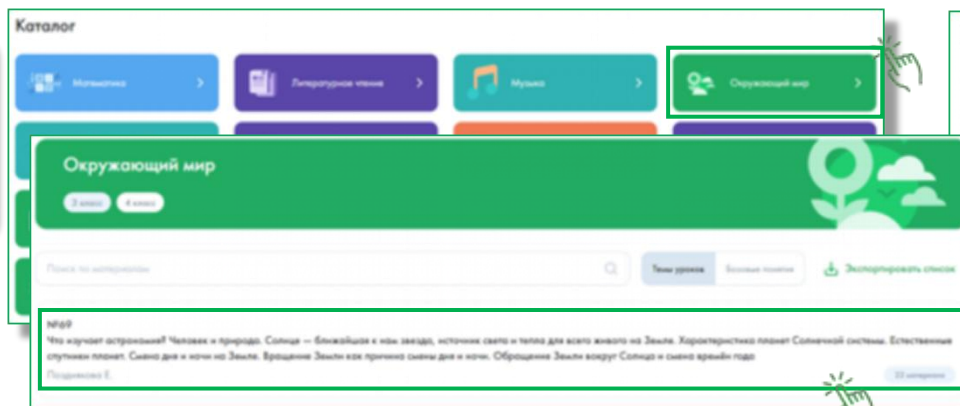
Каталог

Математика

Литературное чтение

Музыка

Окружающий мир

Окружающий мир

3 класс 4 класс

Поиск по материалам

Темы уроков Базовые понятия

Экспортировать список

№69

Что изучает астрономия? Человек и природа. Солнце — ближайшая к нам звезда, источник света и тепла для всего живого на Земле. Характеристика планет Солнечной системы. Естественные спутники планет. Смена дня и ночи на Земле. Вращение Земли как причина смены дня и ночи. Обращение Земли вокруг Солнца и смена времён года

Плешаков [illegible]

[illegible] материалов